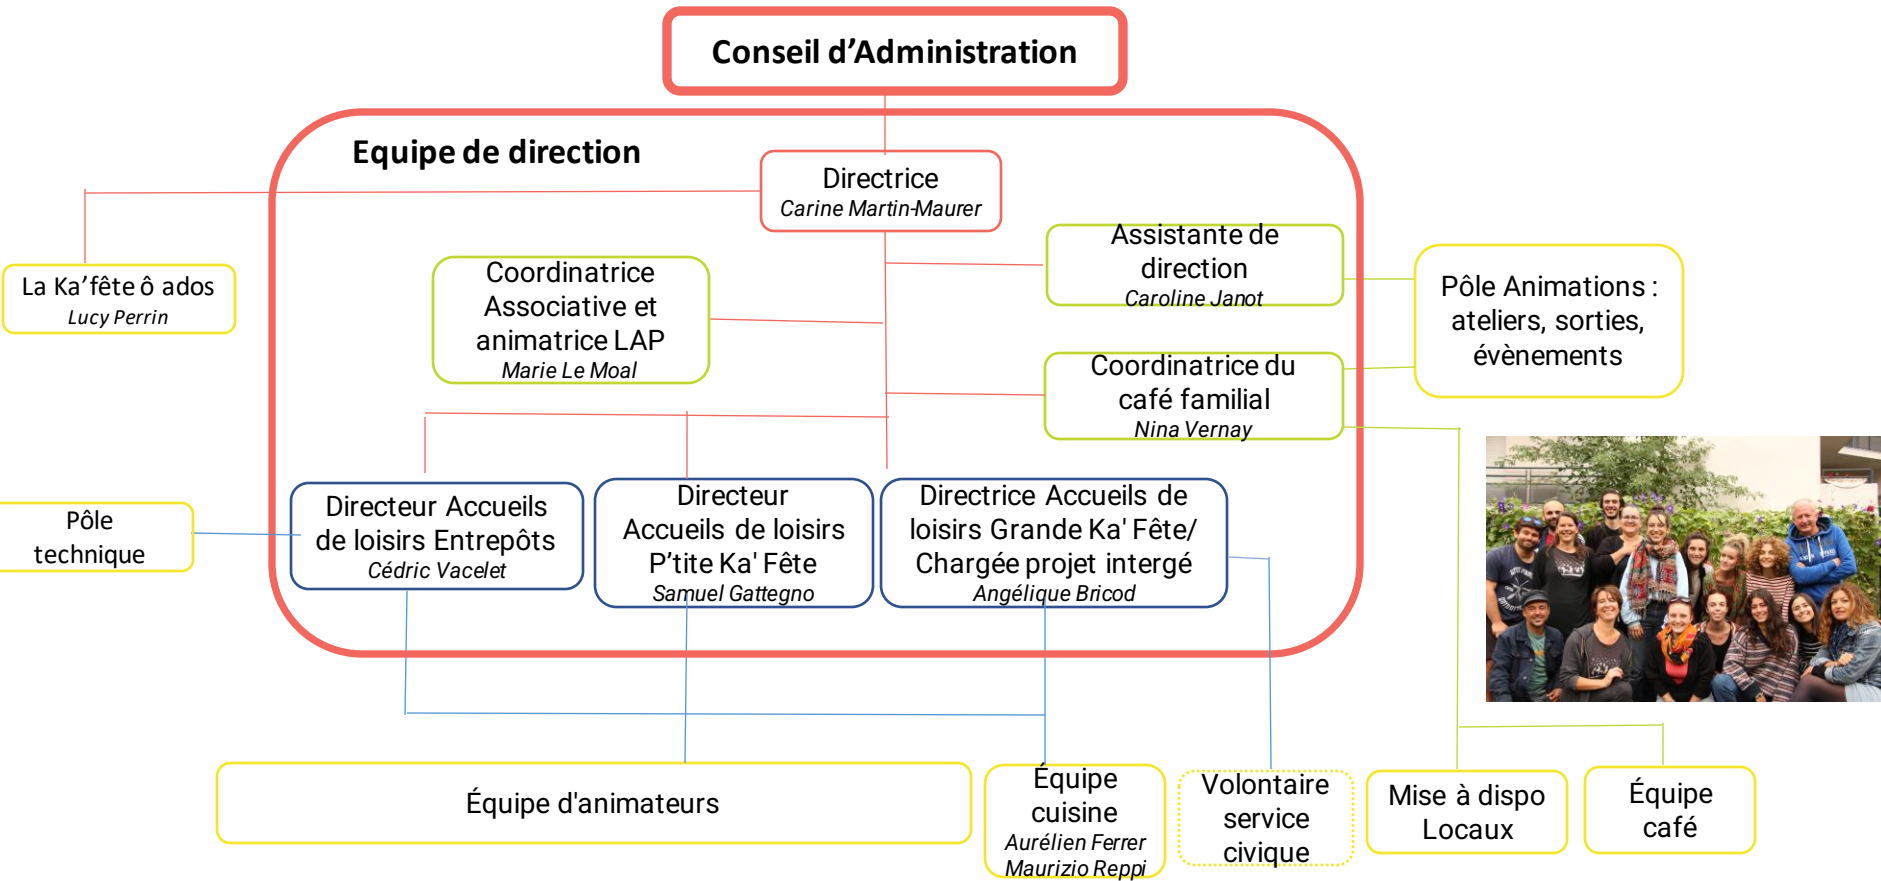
Conseil d'Administration

Equipe de direction

Directrice
*Carine Martin-Maurer*

La Ka'fête ô ados
*Lucy Perrin*

Coordinatrice Associative et animatrice LAP
*Marie Le Moal*

Assistante de direction
*Caroline Janot*

Pôle Animations : ateliers, sorties, évènements

Coordinatrice du café familial
*Nina Vernay*

Pôle technique

Directeur Accueils de loisirs Entrepôts
*Cédric Vacelet*

Directeur Accueils de loisirs P'tite Ka' Fête
*Samuel Gattegno*

Directrice Accueils de loisirs Grande Ka' Fête/ Chargée projet intergé
*Angélique Bricod*

Équipe d'animateurs

Équipe cuisine
*Aurélien Ferrer*
*Maurizio Reppi*

Volontaire service civique

Mise à dispo Locaux

Équipe café